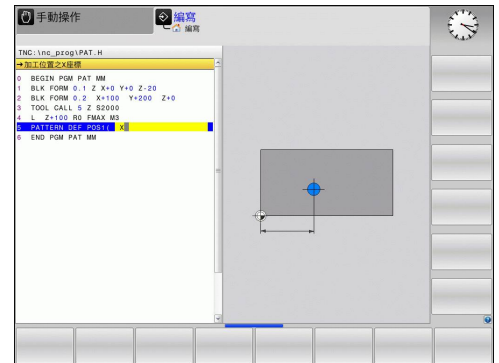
手動操作
編寫
編寫

TNC:\nc_prog\PAT.H
→加工位置之X座標
0 BEGIN PGM PAT MM
1 BLK FORM 0.1 Z X+0 Y+0 Z-20
2 BLK FORM 0.2 X+100 Y+200 Z+0
3 TOOL CALL 5 Z S2000
4 L Z+100 R0 FMAX M3
5 PATTERN DEF POS1( X
6 END PGM PAT MM